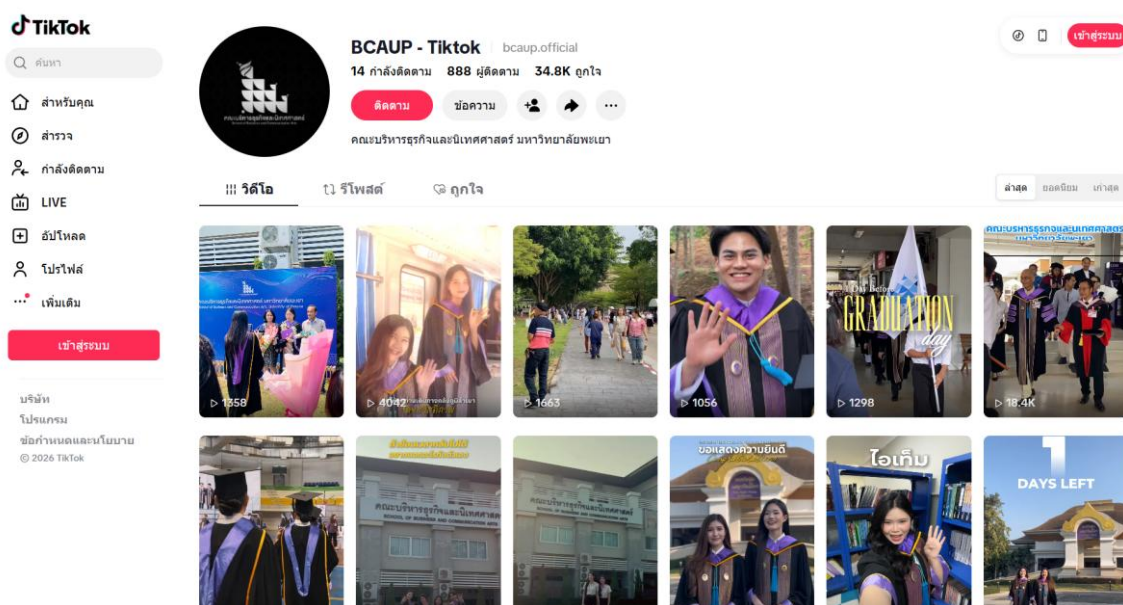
TikTok

ค้นหา

สำหรับคุณ
สำรวจ
กำลังติดตาม
LIVE
อัปโหลด
โปรไฟล์
เพิ่มเติม

เข้าสู่ระบบ

บริษัท
โปรแกรม
ข้อกำหนดและนโยบาย
© 2026 TikTok

BCAUP - Tiktok bcaup.official
14 กำลังติดตาม 888 ผู้ติดตาม 34.8K ถูกใจ
ติดตาม ข้อความ
คณะบริหารธุรกิจและนิเทศศาสตร์ มหาวิทยาลัยพะเยา

เข้าสู่ระบบ

วิดีโอ รีโพสต์ ถูกใจ
ล่าสุด ยอดนิยม เก่าสุด

1358
4042
1663
1056
GRADUATION day
1298
คณะบริหารธุรกิจและนิเทศศาสตร์
18.4K

คณะบริหารธุรกิจและนิเทศศาสตร์
ขอแสดงความยินดี
ไอเท็ม
1 DAYS LEFT